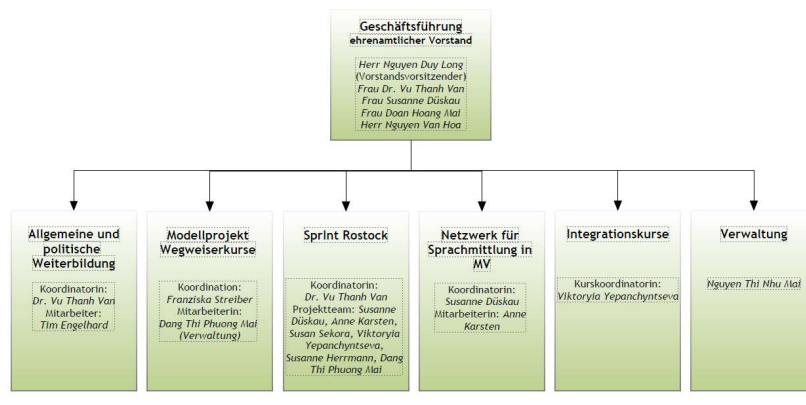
Geschäftsführung
ehrenamtlicher Vorstand

Herr Nguyen Duy Long (Vorstandsvorsitzender)
Frau Dr. Vu Thanh Van
Frau Susanne Düskau
Frau Doan Hoang Mai
Herr Nguyen Van Hoa

Allgemeine und politische Weiterbildung

Koordinatorin:
Dr. Vu Thanh Van
Mitarbeiter:
Tim Engelhard

Modellprojekt Wegweiserkurse

Koordination:
Franziska Streiber
Mitarbeiterin:
Dang Thi Phuong Mai (Verwaltung)

Sprint Rostock

Koordinatorin:
Dr. Vu Thanh Van
Projektteam: Susanne Düskau, Anne Karsten, Susan Sekora, Viktoryia Yepanchyntseva, Susanne Herrmann, Dang Thi Phuong Mai

Netzwerk für Sprachmittlung in MV

Koordination:
Susanne Düskau
Mitarbeiterin: Anne Karsten

Integrationskurse

Kurskoordinatorin:
Viktoryia Yepanchyntseva

Verwaltung

Nguyen Thi Nhu Mai